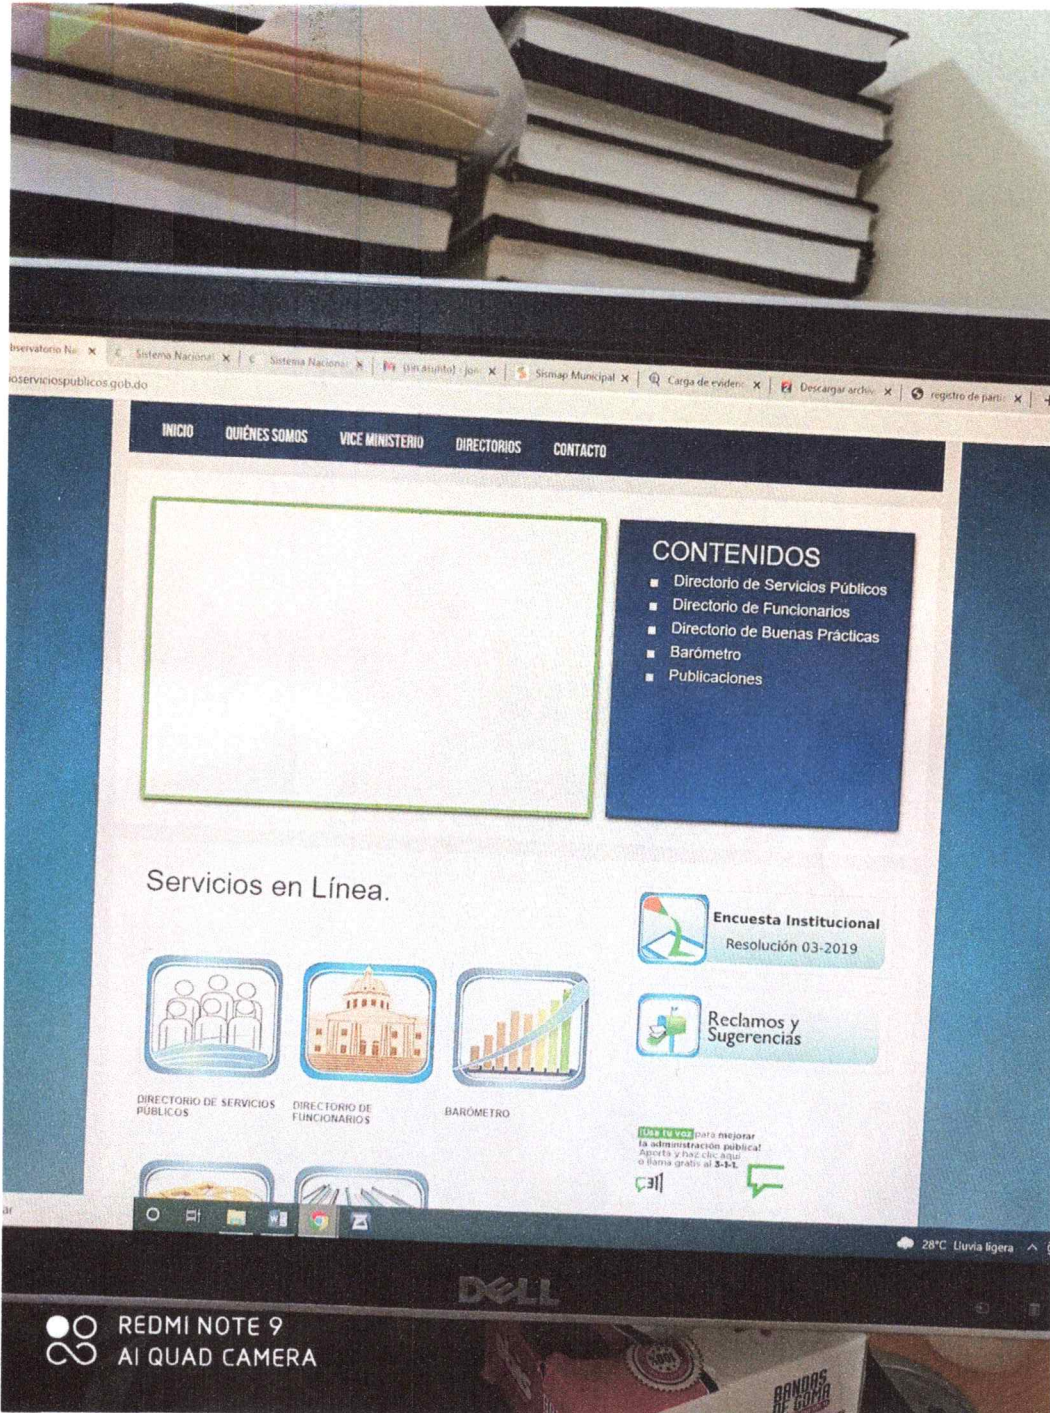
bservatorio Na × | Sistema Nacional × | Sistema Nacional × | (sin asunto) - jon × | Sismap Municipal × | Carga de eviden × | Descargar archiv × | registro de parti ×

oserviciospublicos.gob.do

INICIO QUIÉNES SOMOS VICE MINISTERIO DIRECTORIOS CONTACTO

CONTENIDOS
- Directorio de Servicios Públicos
- Directorio de Funcionarios
- Directorio de Buenas Prácticas
- Barómetro
- Publicaciones

Servicios en Línea.

Encuesta Institucional
Resolución 03-2019

Reclamos y Sugerencias

DIRECTORIO DE SERVICIOS PÚBLICOS

DIRECTORIO DE FUNCIONARIOS

BARÓMETRO

¡Usa tu voz! para mejorar la administración pública! Aporta y haz clic aquí o llama gratis al 3-1-1.

311

28°C Lluvia ligera

DELL

REDMI NOTE 9
AI QUAD CAMERA

BANDAS DE GOMA